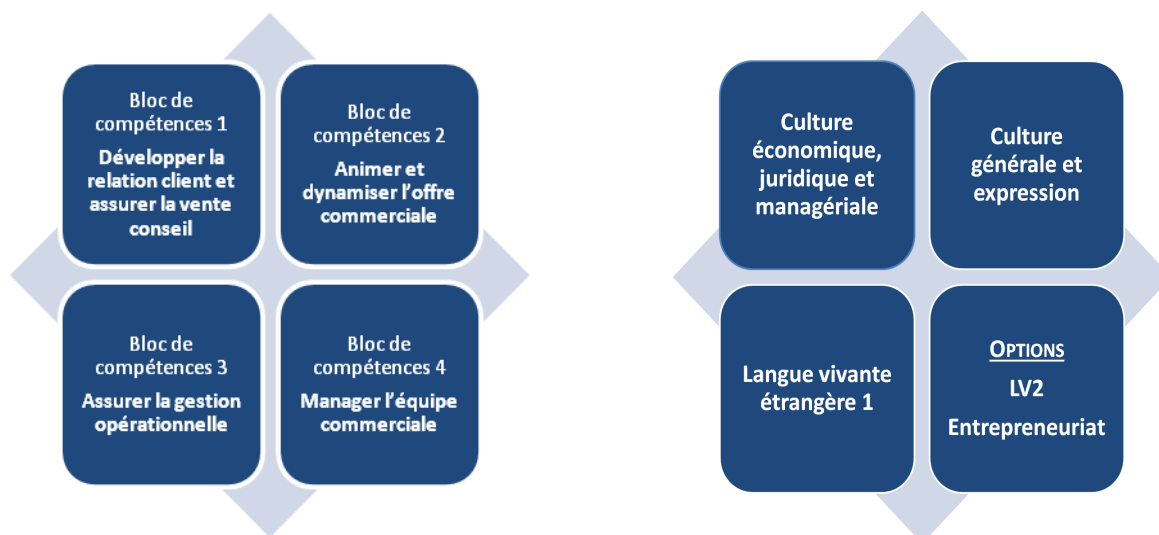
Bloc de compétences 1
Développer la relation client et assurer la vente conseil

Bloc de compétences 2
Animer et dynamiser l'offre commerciale

Bloc de compétences 3
Assurer la gestion opérationnelle

Bloc de compétences 4
Manager l'équipe commerciale

Culture économique, juridique et managériale

Culture générale et expression

Langue vivante étrangère 1

OPTIONS
LV2
Entrepreneuriat